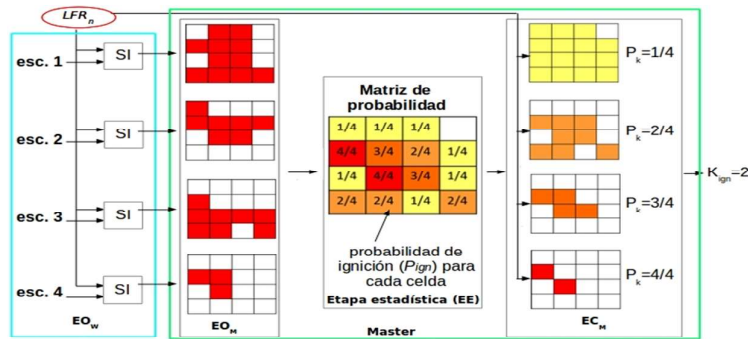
$LFR_n$

esc. 1
esc. 2
esc. 3
esc. 4

SI
SI
SI
SI

$EO_W$

$EO_M$

Matriz de probabilidad

| 1/4 | 1/4 | 1/4 | |
|---|---|---|---|
| 4/4 | 3/4 | 2/4 | 1/4 |
| 1/4 | 4/4 | 3/4 | 1/4 |
| 2/4 | 2/4 | 1/4 | 2/4 |

probabilidad de ignición ($P_{ign}$) para cada celda

Etapa estadística (EE)

Master

$P_k$=1/4
$P_k$=2/4
$P_k$=3/4
$P_k$=4/4

$EC_M$

$K_{ign}$=2